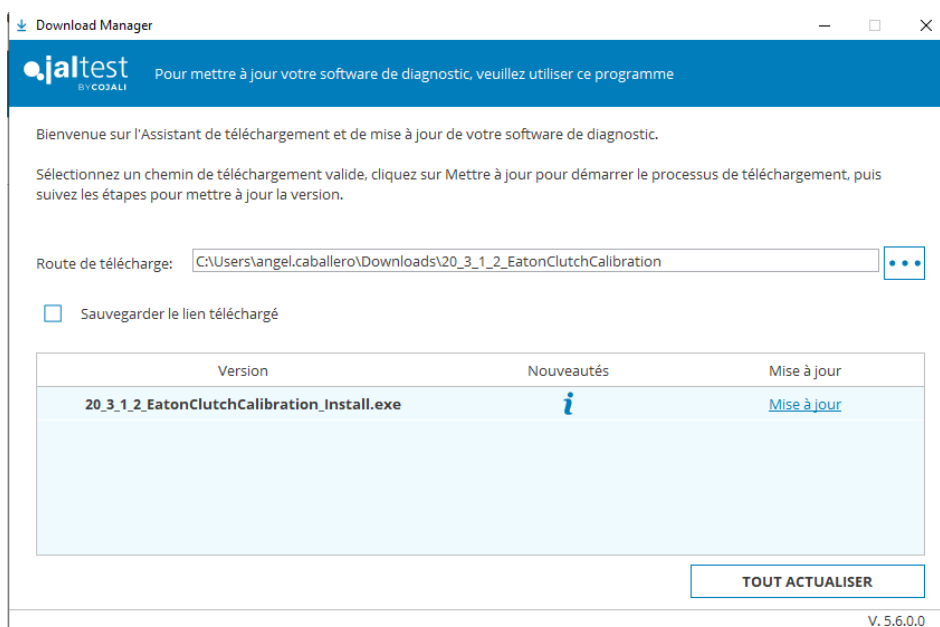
Download Manager

jaltest BY COJALI

Pour mettre à jour votre software de diagnostic, veuillez utiliser ce programme

Bienvenue sur l'Assistant de téléchargement et de mise à jour de votre software de diagnostic.

Sélectionnez un chemin de téléchargement valide, cliquez sur Mettre à jour pour démarrer le processus de téléchargement, puis suivez les étapes pour mettre à jour la version.

Route de télécharge: C:\Users\angel.caballero\Downloads\20_3_1_2_EatonClutchCalibration

Sauvegarder le lien téléchargé

| Version | Nouveautés | Mise à jour |
|---|---|---|
| 20_3_1_2_EatonClutchCalibration_Install.exe | i | Mise à jour |

TOUT ACTUALISER

V. 5.6.0.0